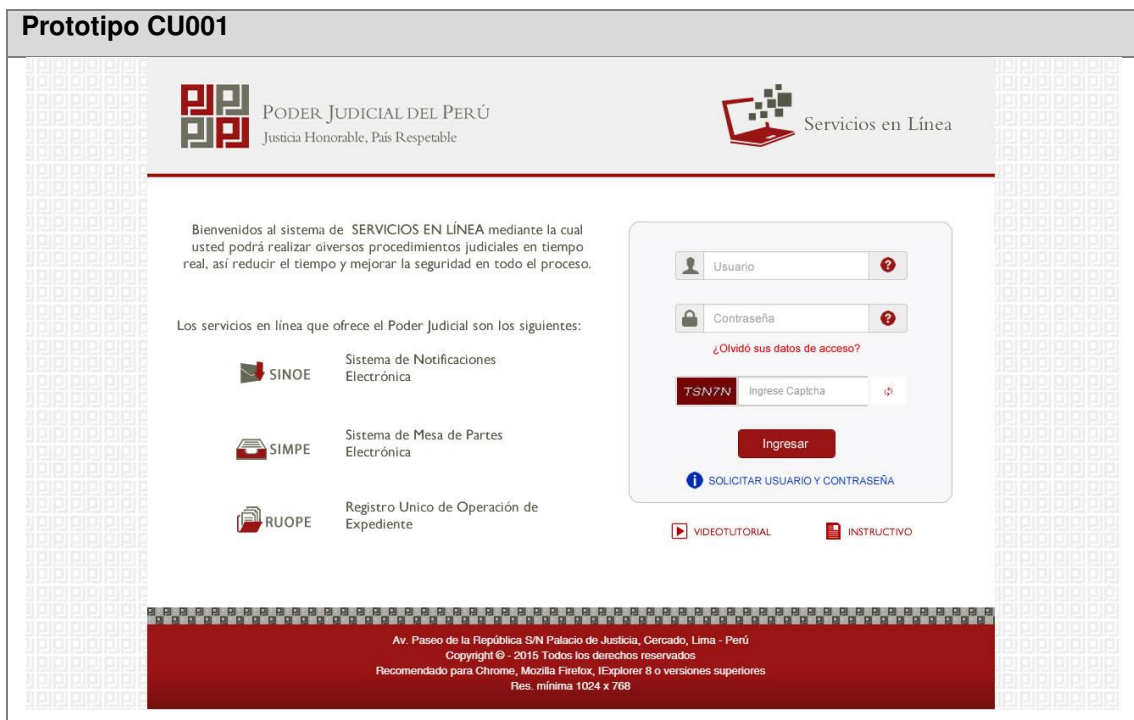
Prototipo CU001

PODER JUDICIAL DEL PERÚ
Justicia Honorable, País Respetable

Servicios en Línea

Bienvenidos al sistema de SERVICIOS EN LÍNEA mediante la cual usted podrá realizar diversos procedimientos judiciales en tiempo real, así reducir el tiempo y mejorar la seguridad en todo el proceso.

Los servicios en línea que ofrece el Poder Judicial son los siguientes:

SINOE Sistema de Notificaciones Electrónica

SIMPE Sistema de Mesa de Partes Electrónica

RUOPE Registro Unico de Operación de Expediente

Usuario

Contraseña

¿Olvidó sus datos de acceso?

TSN7N Ingrese Captcha

Ingresar

SOLICITAR USUARIO Y CONTRASEÑA

VIDEOTUTORIAL

INSTRUCTIVO

Av. Paseo de la República S/N Palacio de Justicia, Cercado, Lima - Perú
Copyright © - 2015 Todos los derechos reservados
Recomendado para Chrome, Mozilla Firefox, IExplorer 8 o versiones superiores
Res. mínima 1024 x 768